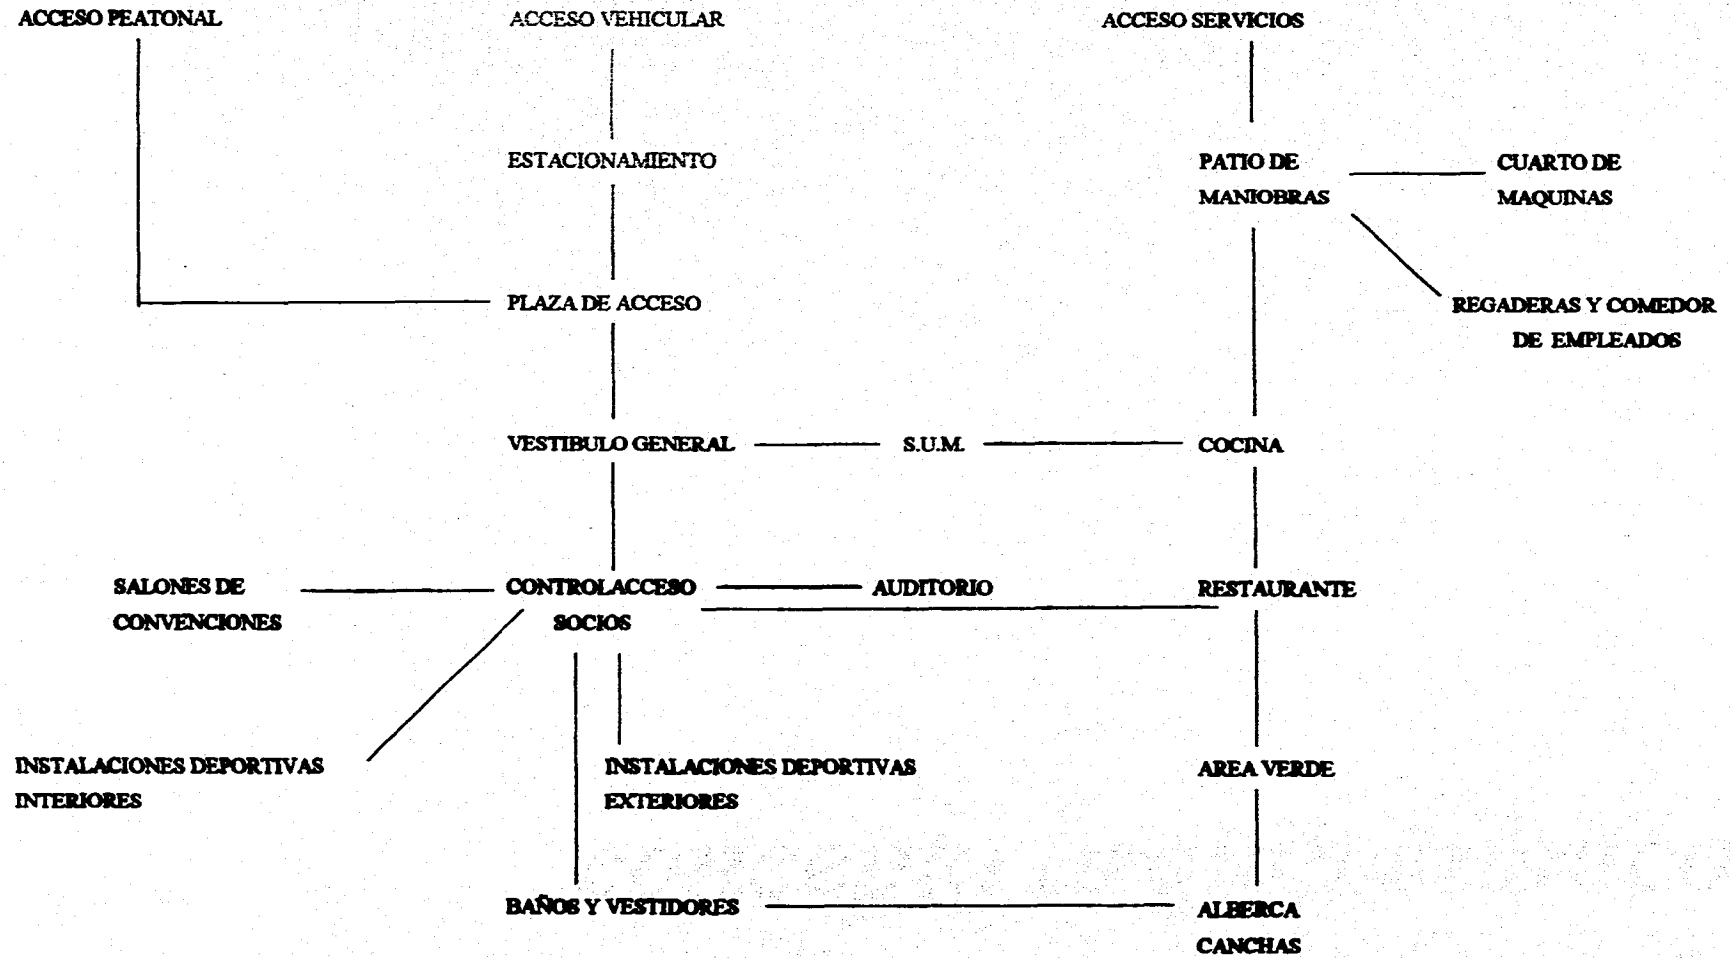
ACCESO PEATONAL

ACCESO VEHICULAR

ACCESO SERVICIOS

ESTACIONAMIENTO

PATIO DE MANIOBRAS

CUARTO DE MAQUINAS

PLAZA DE ACCESO

REGADERAS Y COMEDOR DE EMPLEADOS

VESTIBULO GENERAL

S.U.M.

COCINA

SALONES DE CONVENCIONES

CONTROLACCESO SOCIOS

AUDITORIO

RESTAURANTE

INSTALACIONES DEPORTIVAS INTERIORES

INSTALACIONES DEPORTIVAS EXTERIORES

AREA VERDE

BAÑOS Y VESTIDORES

ALBERCA CANCHAS